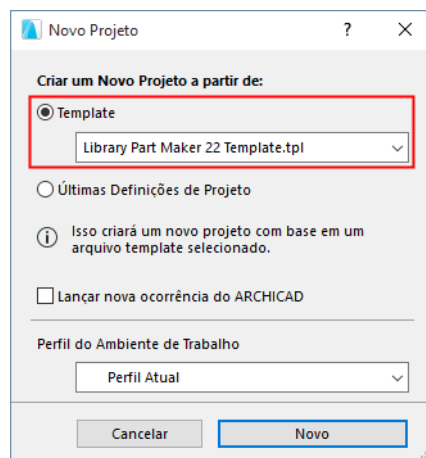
Novo Projeto

?

Criar um Novo Projeto a partir de:

Template

Library Part Maker 22 Template.tpl

Últimas Definições de Projeto

Isso criará um novo projeto com base em um arquivo template selecionado.

Lançar nova ocorrência do ARCHICAD

Perfil do Ambiente de Trabalho

Perfil Atual

Cancelar

Novo